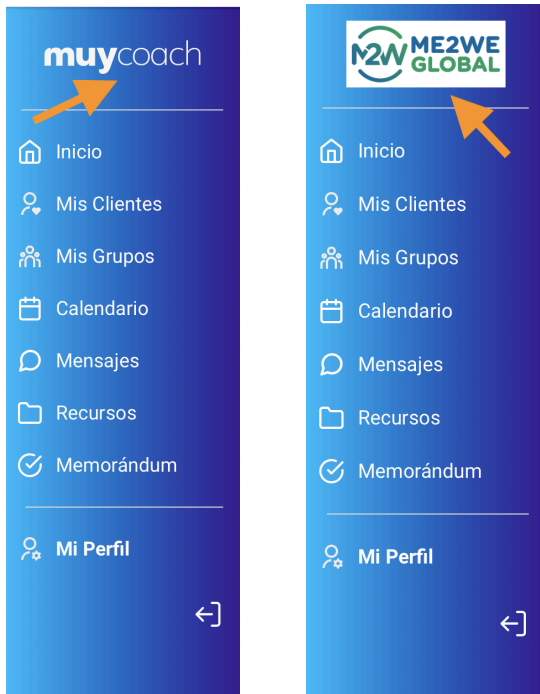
muycoach

Inicio

Mis Clientes

Mis Grupos

Calendario

Mensajes

Recursos

Memorándum

Mi Perfil

M2W ME2WE GLOBAL

Inicio

Mis Clientes

Mis Grupos

Calendario

Mensajes

Recursos

Memorándum

Mi Perfil